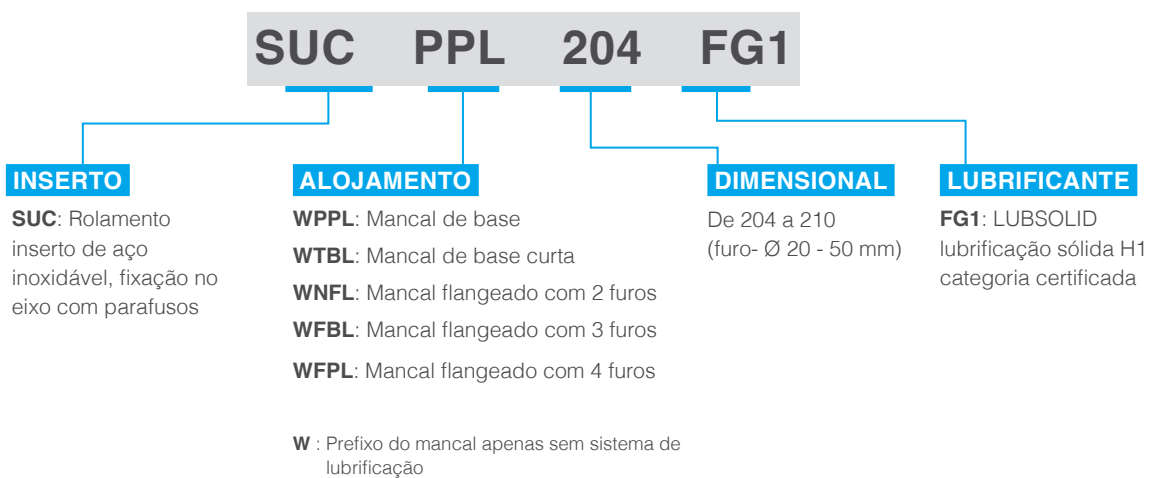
SUC PPL 204 FG1

INSERTO

SUC: Rolamento inserto de aço inoxidável, fixação no eixo com parafusos

ALOJAMENTO

WPPL: Mancal de base

WTBL: Mancal de base curta

WNFL: Mancal flangeado com 2 furos

WFBL: Mancal flangeado com 3 furos

WFPL: Mancal flangeado com 4 furos

W : Prefixo do mancal apenas sem sistema de lubrificação

DIMENSIONAL

De 204 a 210 (furo- Ø 20 - 50 mm)

LUBRIFICANTE

FG1: LUBSOLID lubrificação sólida H1 categoria certificada